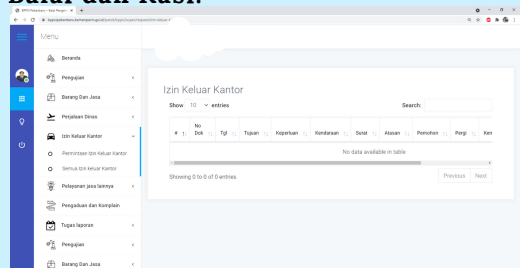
Beliar dan Kasir.

BPPD Pelaksana – Balai Pengem ×  +

bppd.pplantomn.be/mpangi.ugia.id/panok/bppd/sugar/izin-keluar-k

Menu

Beranda

Pengujian

Barang Dan Jasa

Perjalanan Dinas

Izin Keluar Kantor

Permintaan Izin Keluar Kantor

Semua Izin keluar Kantor

Pelayanan jasa lainnya

Pengaduan dan Komplain

Tugas laporan

Pengujian

Barang Dan Jasa

Izin Keluar Kantor

Show 10 entries

Search:

| # | No Doli | Tgl | Tujuan | Keperluan | Kendaraan | Surat | Atasan | Pemohon | Pergi | Ker |
|---|---|---|---|---|---|---|---|---|---|---|
| No data available in table | | | | | | | | | | |

Showing 0 to 0 of 0 entries

Previous Next